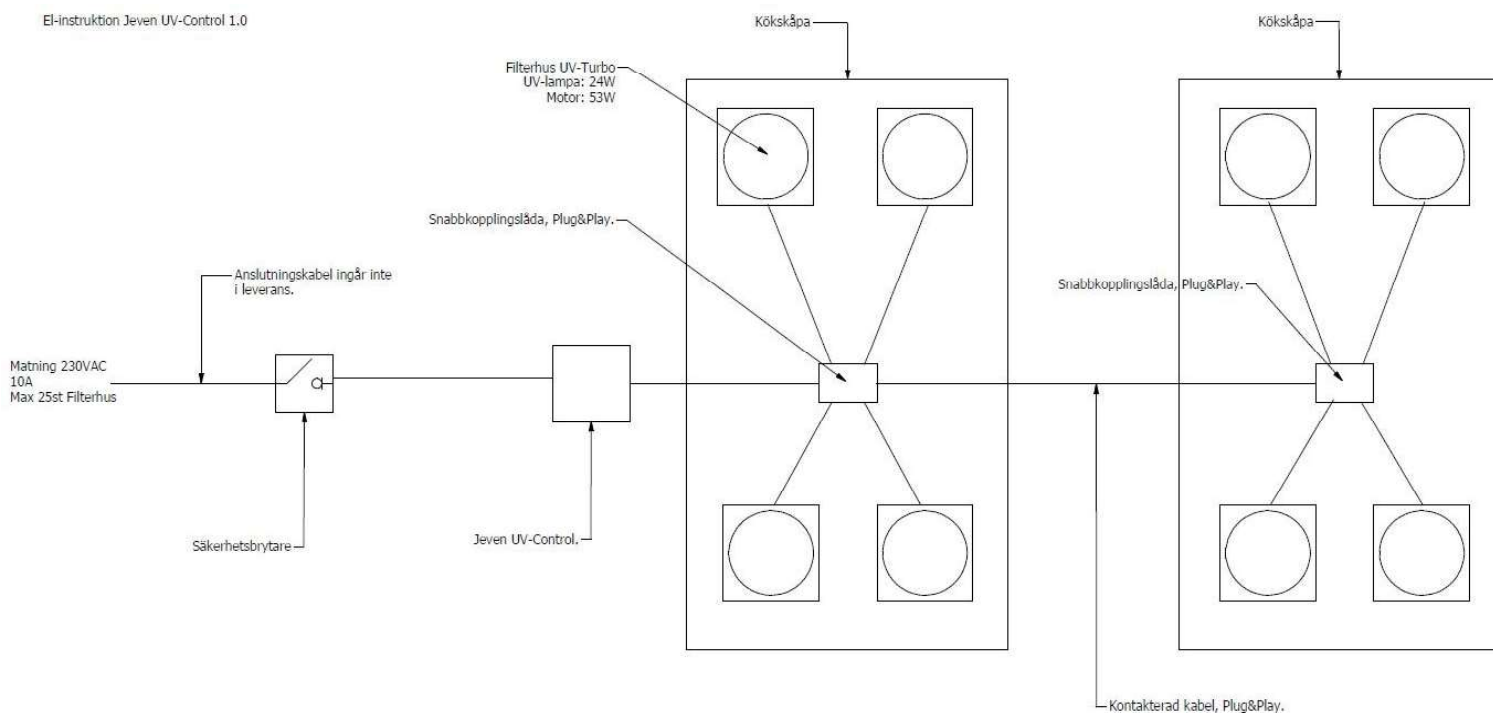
El-instruktion Jeven UV-Control 1.0

Kökskåpa

Kökskåpa

Filterhus UV-Turbo
UV-lampa: 24W
Motor: 53W

Snabbkopplingslåda, Plug&Play.

Anslutningskabel ingår inte i leverans.

Snabbkopplingslåda, Plug&Play.

Matning 230VAC
10A
Max 25st Filterhus

Säkerhetsbrytare

Jeven UV-Control.

Kontakterad kabel, Plug&Play.